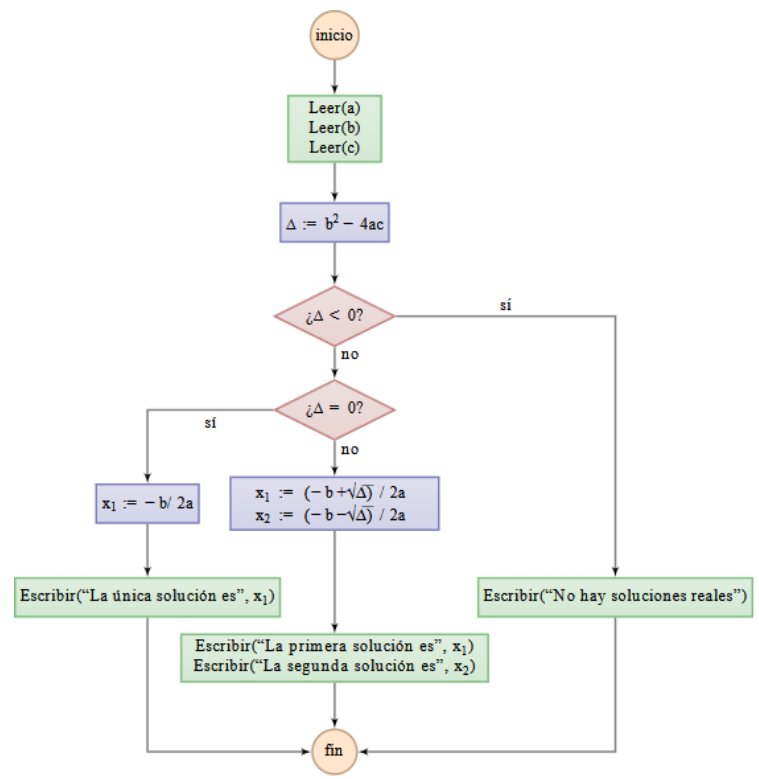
inicio

Leer(a)
Leer(b)
Leer(c)

$\Delta := b^2 - 4ac$

¿$\Delta < 0$?

sí

no

¿$\Delta = 0$?

sí

no

$x_1 := -b/2a$

$x_1 := (-b+\sqrt{\Delta})/2a$
$x_2 := (-b-\sqrt{\Delta})/2a$

Escribir(“La única solución es”, $x_1$)

Escribir(“No hay soluciones reales”)

Escribir(“La primera solución es”, $x_1$)
Escribir(“La segunda solución es”, $x_2$)

fin